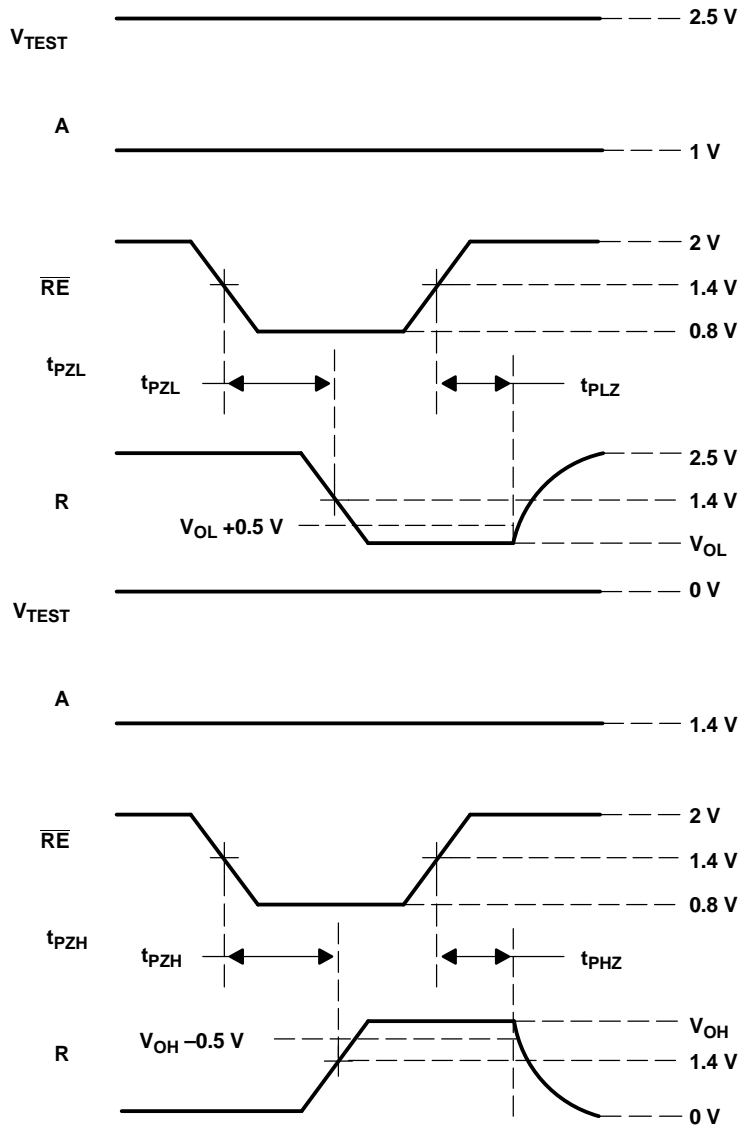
$V_{TEST}$
2.5 V

A
1 V

2 V
$\overline{RE}$
1.4 V
0.8 V

$t_{PZL}$
$t_{PZL}$
$t_{PLZ}$

2.5 V
R
1.4 V
$V_{OL}$ +0.5 V
$V_{OL}$

$V_{TEST}$
0 V

A
1.4 V

2 V
$\overline{RE}$
1.4 V
0.8 V

$t_{PZH}$
$t_{PZH}$
$t_{PHZ}$

$V_{OH}$ –0.5 V
$V_{OH}$
R
1.4 V
0 V